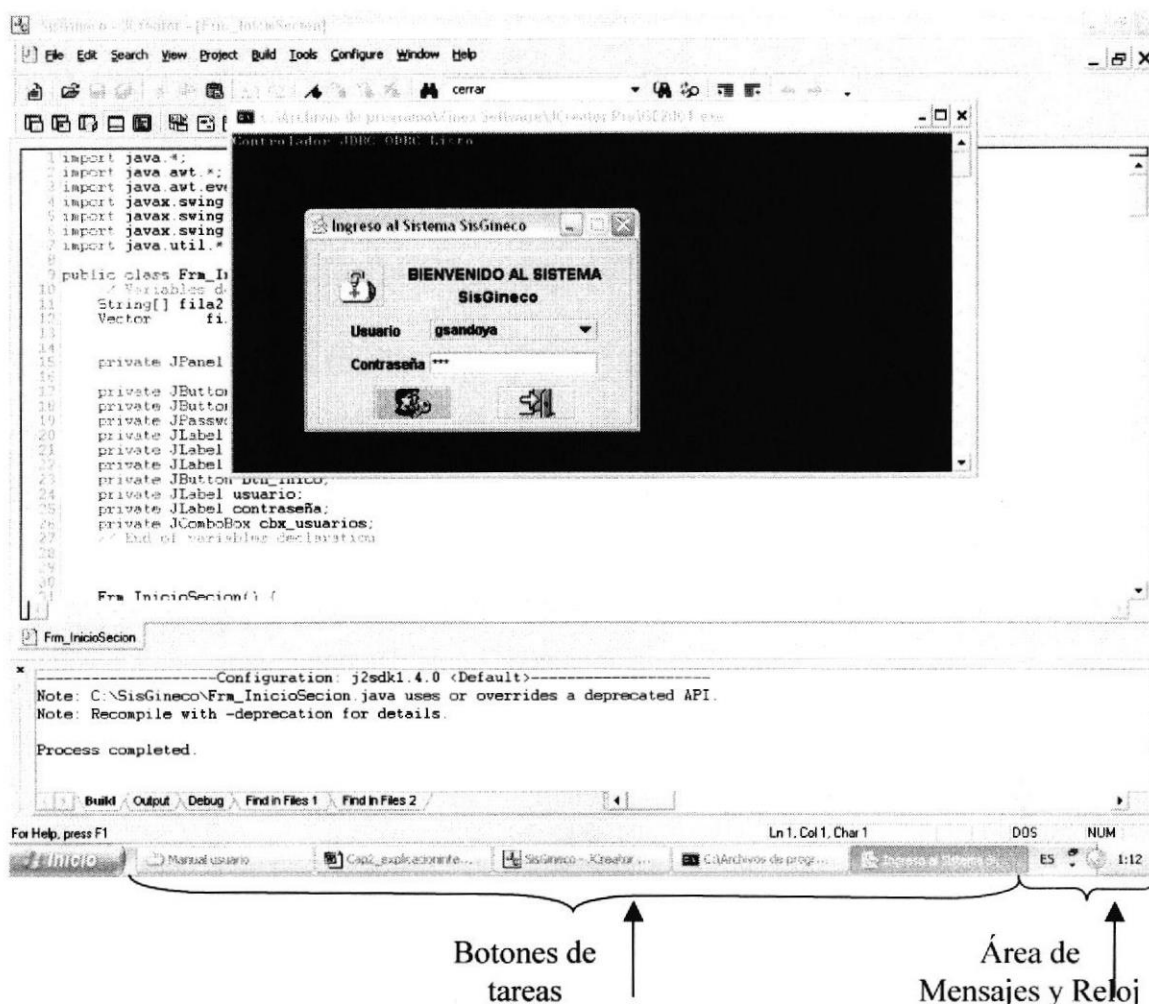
SisGineco - JCreator - [Frm_InicioSecion]

File Edit Search View Project Build Tools Configure Window Help

cerrar

C:\Archivos de programa\Xinox Software\JCreator Pro\GE2001.exe

Controlador JDBC ODBC Listo

import java.*;
import java.awt.*;
import java.awt.eve
import javax.swing
import javax.swing
import javax.swing
import java.util.*

public class Frm_In
// Variables de
String[] fila2
Vector fi

private JPanel

private JButton
private JButton
private JPassw
private JLabel
private JLabel
private JLabel
private JButton btn_inico;
private JLabel usuario;
private JLabel contraseña;
private JComboBox cbx_usuarios;
// End of variables declaration

Frm_InicioSecion() {

Ingreso al Sistema SisGineco

BIENVENIDO AL SISTEMA SisGineco

Usuario gsandoya

Contraseña ***

Frm_InicioSecion

--------------------Configuration: j2sdk1.4.0 <Default>--------------------
Note: C:\SisGineco\Frm_InicioSecion.java uses or overrides a deprecated API.
Note: Recompile with -deprecation for details.

Process completed.

Build Output Debug Find in Files 1 Find in Files 2

For Help, press F1 Ln 1, Col 1, Char 1 DOS NUM

Inicio Manual usuario Cap2_explicacionnte... SisGineco - JCreator ... C:\Archivos de prog... Ingreso al Sistema Si... ES 1:12

Botones de tareas

Área de Mensajes y Reloj